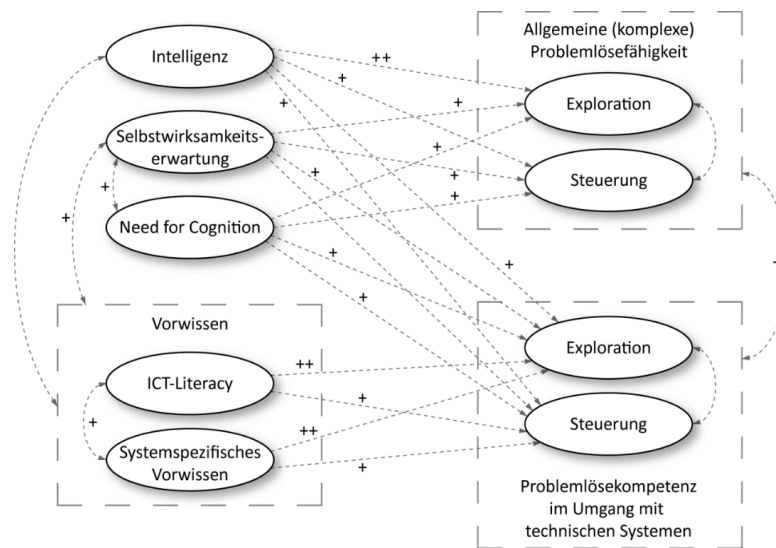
Allgemeine (komplexe) Problemlösefähigkeit

Intelligenz

Selbstwirksamkeitserwartung

Need for Cognition

Exploration

Steuerung

Vorwissen

ICT-Literacy

Systemspezifisches Vorwissen

Exploration

Steuerung

Problemlösekompetenz im Umgang mit technischen Systemen

++
+
+
+
+
+
+
+
+
+
+
+
+
+
++
+
++
+
+